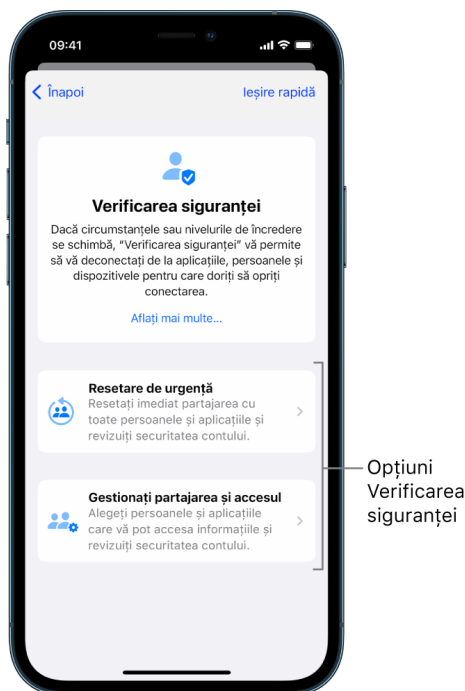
09:41

Înapoi

Ieșire rapidă

Verificarea siguranței

Dacă circumstanțele sau nivelurile de încredere se schimbă, “Verificarea siguranței” vă permite să vă deconectați de la aplicațiile, persoanele și dispozitivele pentru care doriți să opriți conectarea.

Aflați mai multe…

Resetare de urgență
Resetați imediat partajarea cu toate persoanele și aplicațiile și revizuiți securitatea contului.

Gestionați partajarea și accesul
Alegeți persoanele și aplicațiile care vă pot accesa informațiile și revizuiți securitatea contului.

Opțiuni Verificarea siguranței